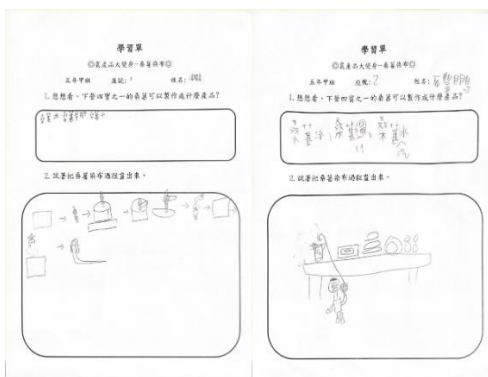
學習單

◎農產品大變身－桑葚飲料◎

五年甲班　座號：1　姓名：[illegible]

1. 想想看，下列四寶之一的桑葚可以製作成什麼產品？

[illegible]

2. 試著把桑葚飲料的過程畫出來。

學習單

◎農產品大變身－桑葚飲料◎

五年甲班　座號：7　姓名：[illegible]

1. 想想看，下列四寶之一的桑葚可以製作成什麼產品？

桑葚汁　桑葚醬　桑葚冰

2. 試著把桑葚飲料的過程畫出來。